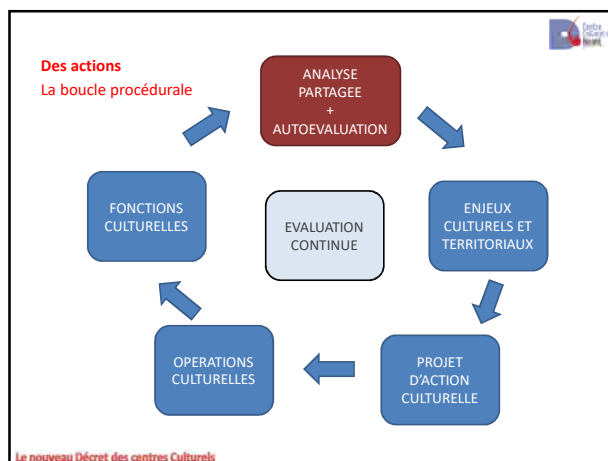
Des actions
La boucle procédurale

ANALYSE PARTAGEE
+
AUTOEVALUATION

ENJEUX CULTURELS ET TERRITORIAUX

PROJET D'ACTION CULTURELLE

OPERATIONS CULTURELLES

FONCTIONS CULTURELLES

EVALUATION CONTINUE

Le nouveau Décret des centres Culturels